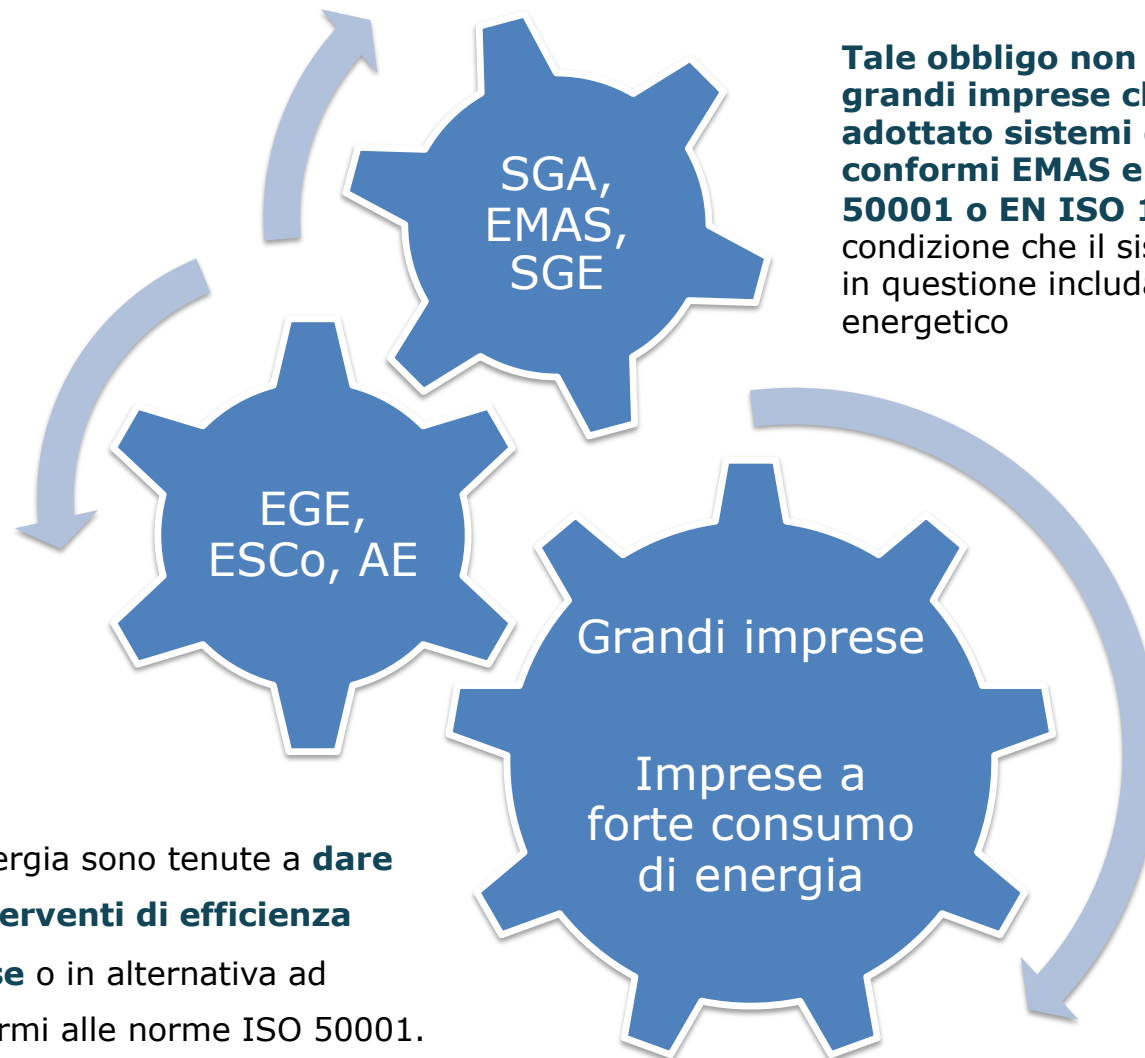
Tale obbligo non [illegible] grandi imprese ch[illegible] adottato sistemi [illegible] conformi EMAS e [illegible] 50001 o EN ISO 1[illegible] condizione che il sis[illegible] in questione includa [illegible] energetico

SGA, EMAS, SGE

EGE, ESCo, AE

Grandi imprese

Imprese a forte consumo di energia

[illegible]ergia sono tenute a dare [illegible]erventi di efficienza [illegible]se o in alternativa ad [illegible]rmi alle norme ISO 50001.